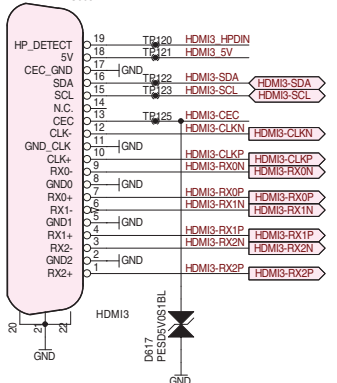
HP_DETECT
5V
CEC_GND
SDA
SCL
N.C.
CEC
CLK-
GND_CLK
CLK+
RX0-
GND0
RX0+
RX1-
GND1
RX1+
RX2-
GND2
RX2+

19
18
17
16
15
14
13
12
11
10
9
8
7
6
5
4
3
2
1

TP120 HDMI3_HPDIN
TP121 HDMI3_5V
GND
TP122 HDMI3-SDA
TP123 HDMI3-SCL
TP125 HDMI3-CEC
HDMI3-CLKN
GND
HDMI3-CLKP
HDMI3-RX0N
GND
HDMI3-RX0P
HDMI3-RX1N
GND
HDMI3-RX1P
HDMI3-RX2N
GND
HDMI3-RX2P

HDMI3-SDA
HDMI3-SCL
HDMI3-CLKN
HDMI3-CLKP
HDMI3-RX0N
HDMI3-RX0P
HDMI3-RX1N
HDMI3-RX1P
HDMI3-RX2N
HDMI3-RX2P

HDMI3
20
21
22
GND
D617
PESD5V0S1BL
GND